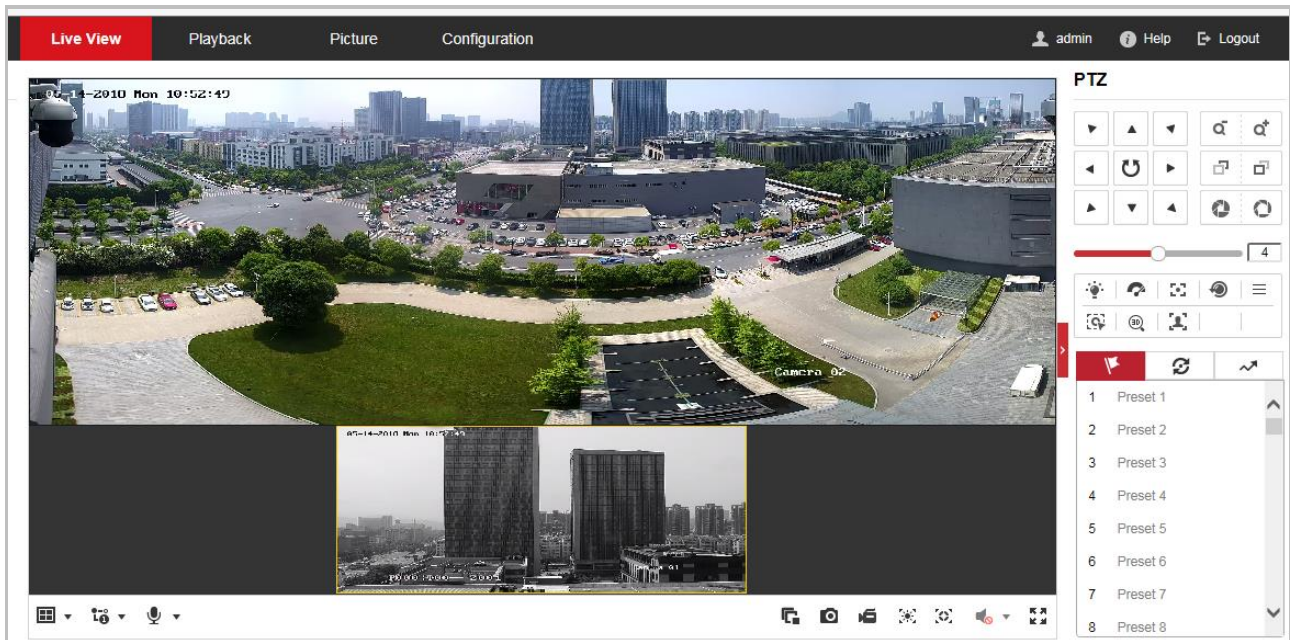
Live View Playback Picture Configuration

admin Help Logout

05-14-2010 Mon 10:52:49

Camera 02

05-14-2010 Mon 10:52:49

PTZ

4

1 Preset 1
2 Preset 2
3 Preset 3
4 Preset 4
5 Preset 5
6 Preset 6
7 Preset 7
8 Preset 8